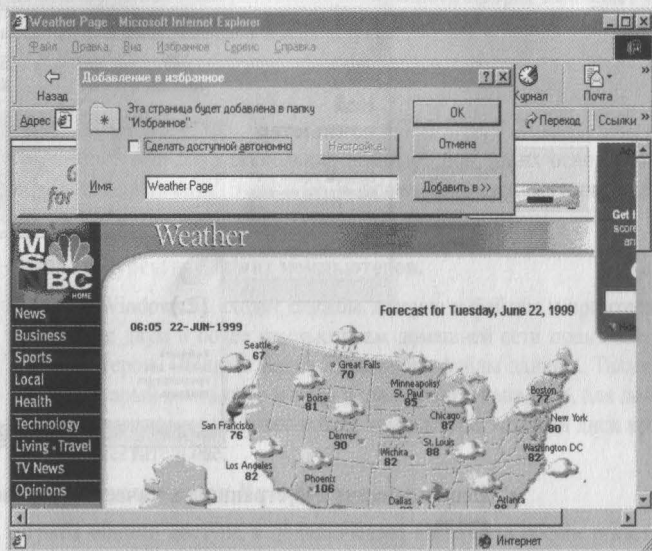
Weather Page - Microsoft Internet Explorer

Файл Правка Вид Избранное Сервис Справка

Назад

Журнал Почта

Адрес

Переход Ссылки »

Добавление в избранное

Эта страница будет добавлена в папку "Избранное"

Сделать доступной автономно

Настройка...

OK

Отмена

Имя: Weather Page

Добавить в >>

MSNBC HOME

Weather

News

Business

Sports

Local

Health

Technology

Living - Travel

TV News

Opinions

06:05 22-JUN-1999

Forecast for Tuesday, June 22, 1999

Seattle 67

Great Falls 70

Minneapolis/ St. Paul 85

Boise 81

Boston 72

New York 80

San Francisco 76

Chicago 87

Denver 90

St. Louis 88

Washington DC 82

Wichita 82

Los Angeles 82

Phoenix 106

Dallas

Atlanta

Get

Интернет